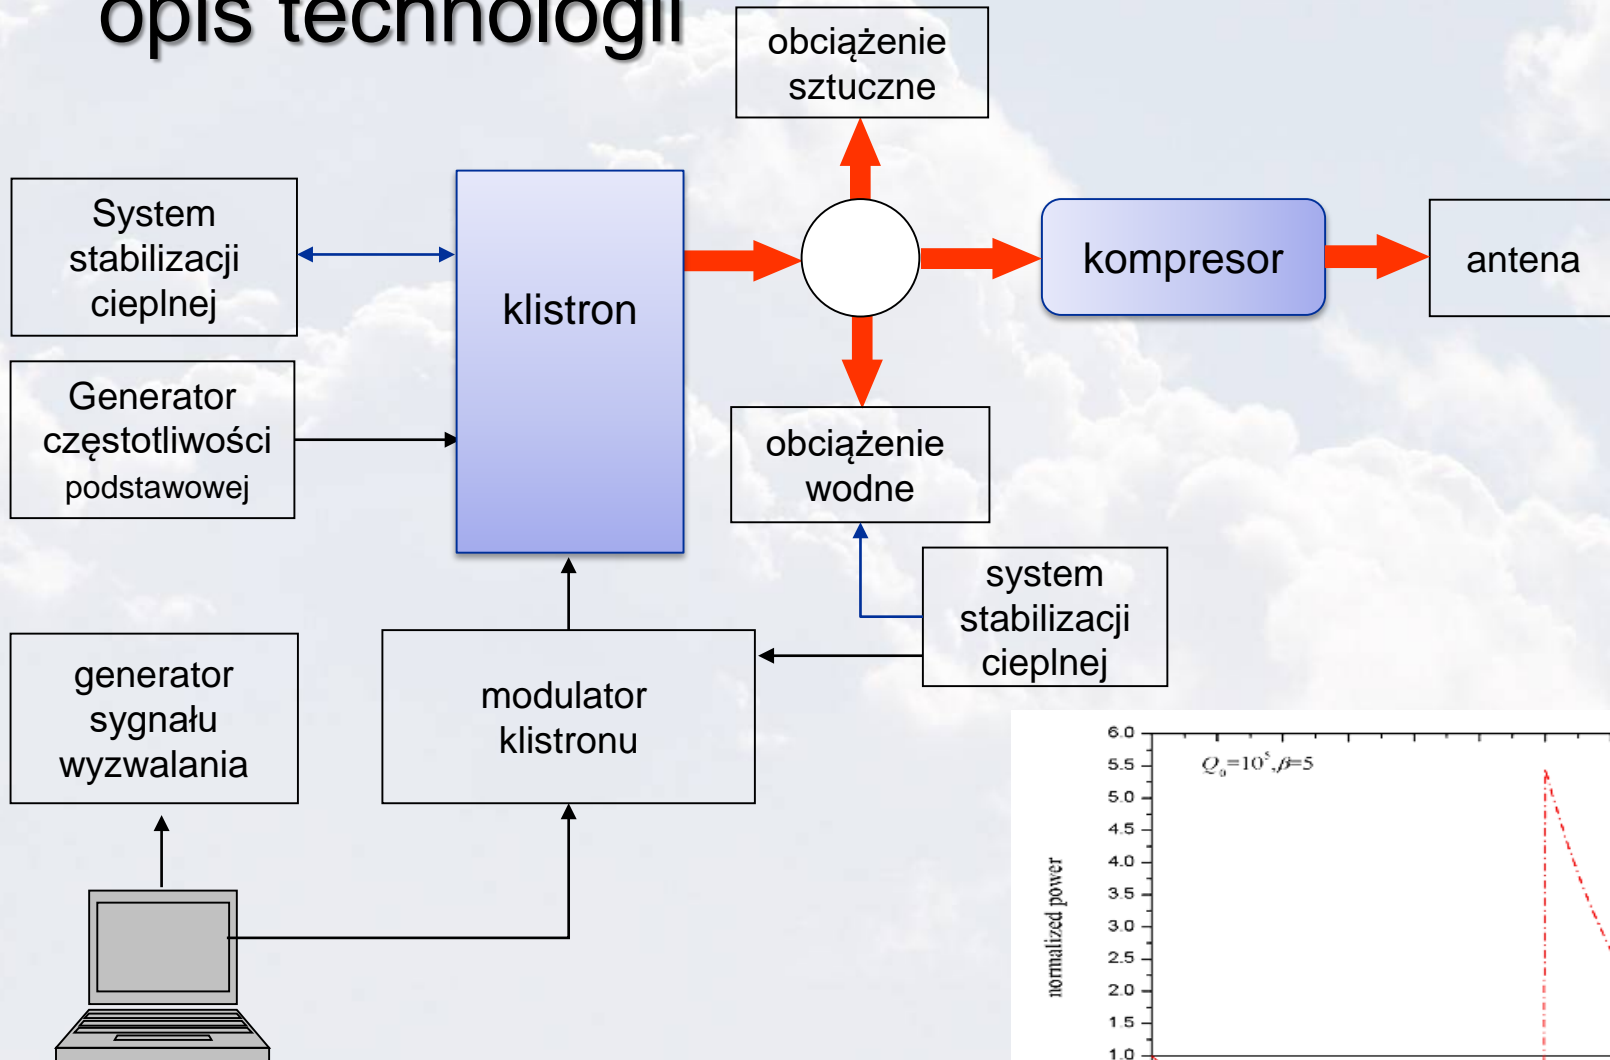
opis technologii

obciążenie sztuczne

System stabilizacji cieplnej

klistron

kompresor

antena

Generator częstotliwości podstawowej

obciążenie wodne

system stabilizacji cieplnej

generator sygnału wyzwalania

modulator klistronu

6.0
5.5
5.0
4.5
4.0
3.5
3.0
2.5
2.0
1.5
1.0

$Q_0=10^5, \beta=5$

normalized power